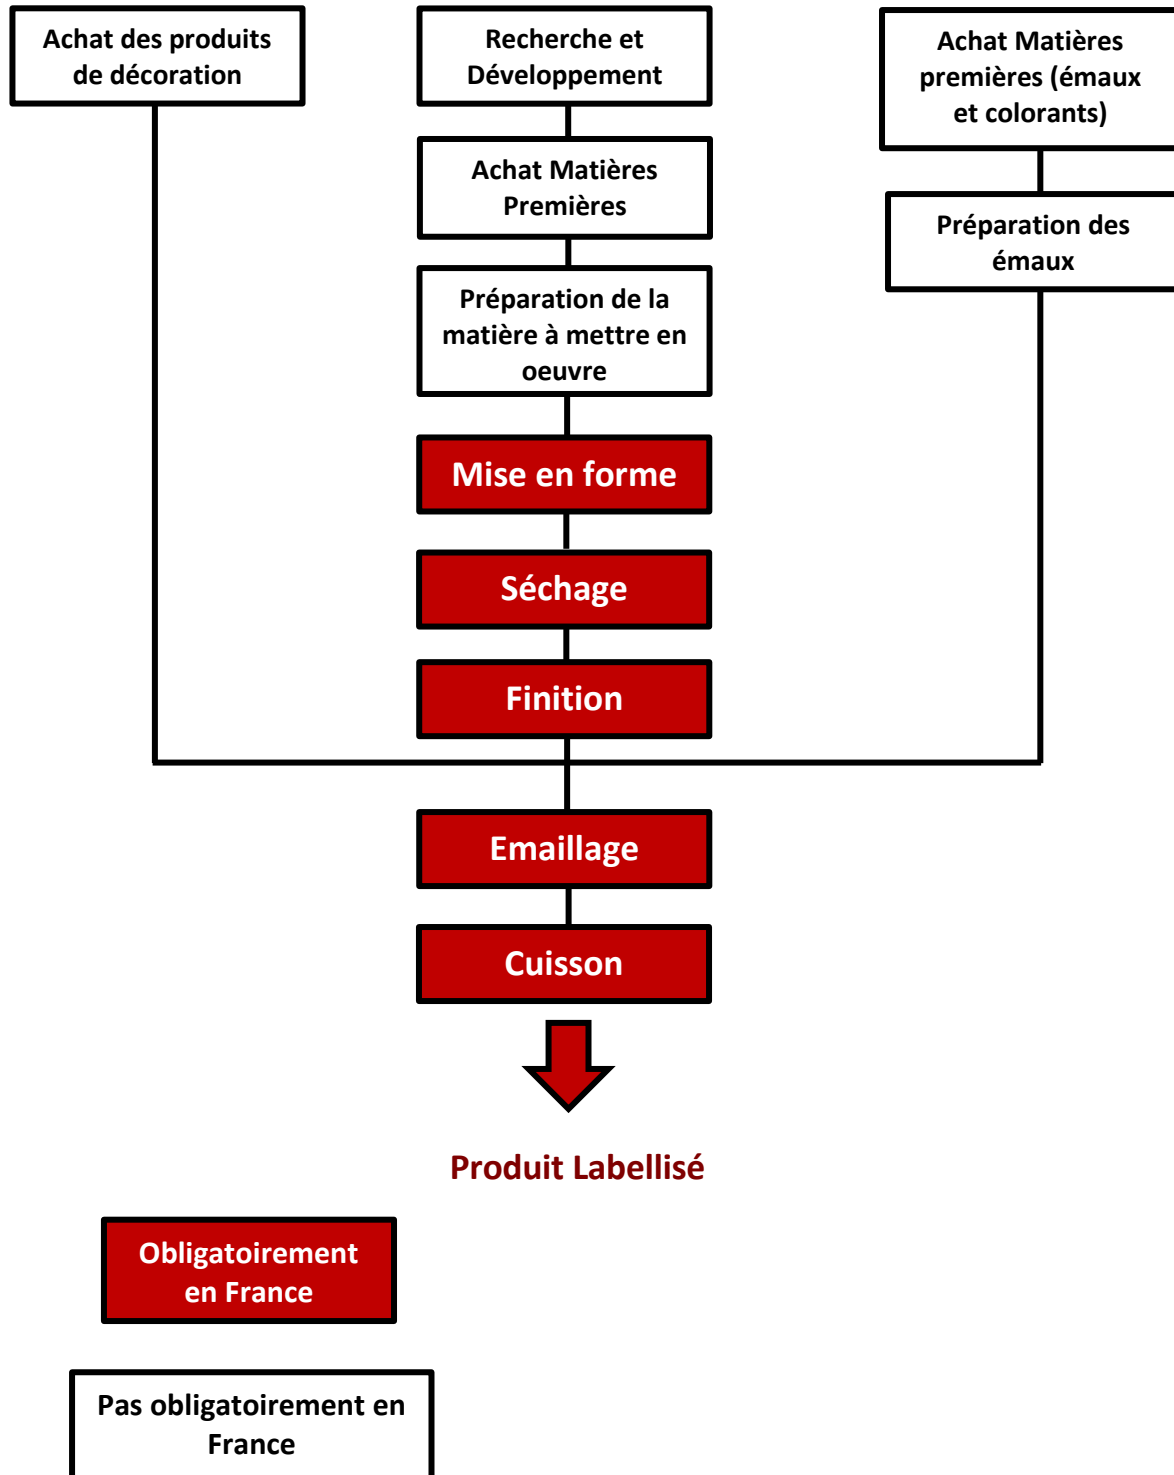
Achat des produits de décoration

Recherche et Développement

Achat Matières premières (émaux et colorants)

Achat Matières Premières

Préparation des émaux

Préparation de la matière à mettre en oeuvre

Mise en forme

Séchage

Finition

Emaillage

Cuisson

Produit Labellisé

Obligatoirement en France

Pas obligatoirement en France